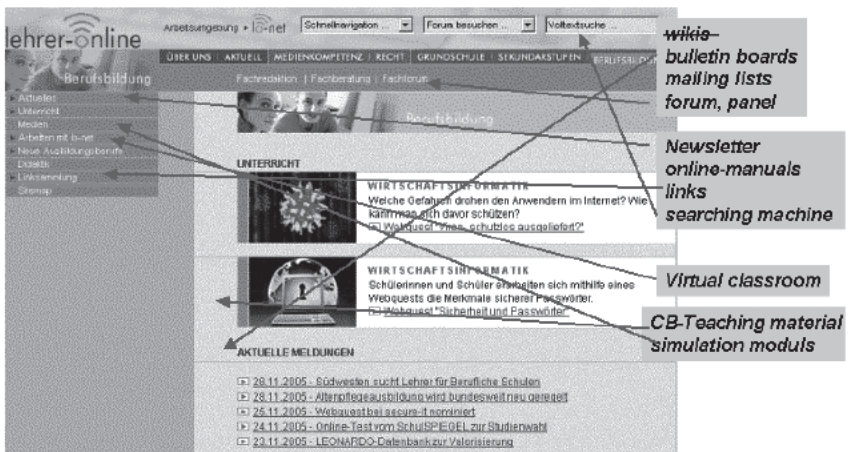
lehrer-online

Arbeitsumgebung ▸ lo-net | Schnellnavigation ... | Forum besuchen ... | Volltextsuche ...

ÜBER UNS | AKTUELL | MEDIENKOMPETENZ | RECHT | GRUNDSCHULE | SEKUNDARSTUFEN | BERUFSBILDUNG

Berufsbildung

Fachredaktion | Fachberatung | Fachforum

▸ Aktuelles
▸ Unterricht
Medien
▸ Arbeiten mit lo-net
▸ Neue Ausbildungsberufe
Didaktik
▸ Linksammlung
Sitemap

Berufsbildung

UNTERRICHT

WIRTSCHAFTSINFORMATIK
Welche Gefahren drohen den Anwendern im Internet? Wie kann man sich davor schützen?
Webquest "Viren, schutzlos ausgeliefert?"

WIRTSCHAFTSINFORMATIK
Schülerinnen und Schüler erarbeiten sich mithilfe eines Webquests die Merkmale sicherer Passwörter.
Webquest "Sicherheit und Passwörter"

AKTUELLE MELDUNGEN

28.11.2005 - Südwesten sucht Lehrer für Berufliche Schulen
28.11.2005 - Altenpflegeausbildung wird bundesweit neu geregelt
25.11.2005 - Webquest bei secure-it nominiert
24.11.2005 - Online-Test vom SchulSPIEGEL zur Studienwahl
23.11.2005 - LEONARDO-Datenbank zur Valorisierung

wikis
bulletin boards
mailing lists
forum, panel

Newsletter
online-manuals
links
searching machine

Virtual classroom

CB-Teaching material
simulation moduls